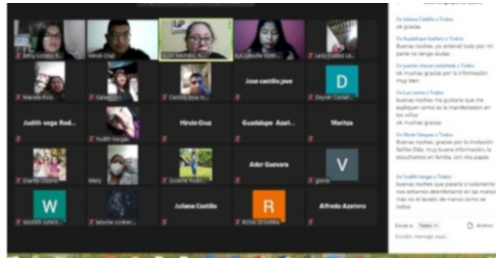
Jose castillo jaso

D

Judith vega Rod...

Hirvin Cruz

Guadalupe Azah...

Maritza

Ader Guevara

V

W

Juliana Castillo

R

Alfredo Azatero

De Juliana Castillo a Todos:
ok gracias

Buenas noches yo entendí todo por mi parte no tengo dudas

ok muchas gracias

ok muchas gracias por la información muy bien

Buenas noches me gustaría que me expliquen como es la manifestación en los niños
ok muchas gracias

Buenas noches gracias por la invitación

Buenas noches que pasaría si solamente mis alumnos desinfectarian en las manos mas no el lavado de manos como se indica

Enviar a: Todos

Escribir mensaje aquí...